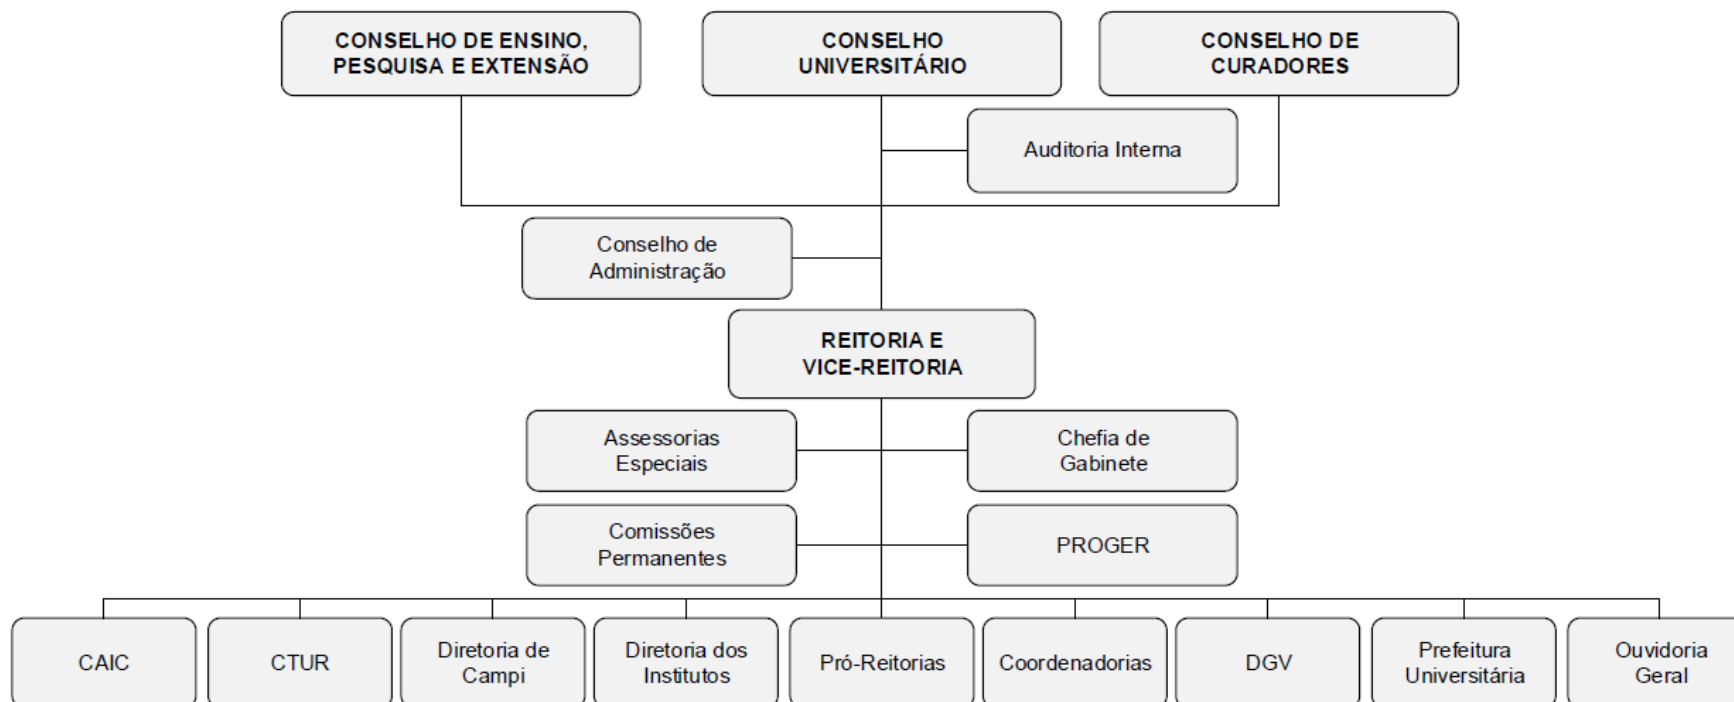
CONSELHO DE ENSINO, PESQUISA E EXTENSÃO

CONSELHO UNIVERSITÁRIO

CONSELHO DE CURADORES

Auditoria Interna

Conselho de Administração

REITORIA E VICE-REITORIA

Assessorias Especiais

Chefia de Gabinete

Comissões Permanentes

PROGER

CAIC

CTUR

Diretoria de Campi

Diretoria dos Institutos

Pró-Reitorias

Coordenadorias

DGV

Prefeitura Universitária

Ouvidoria Geral